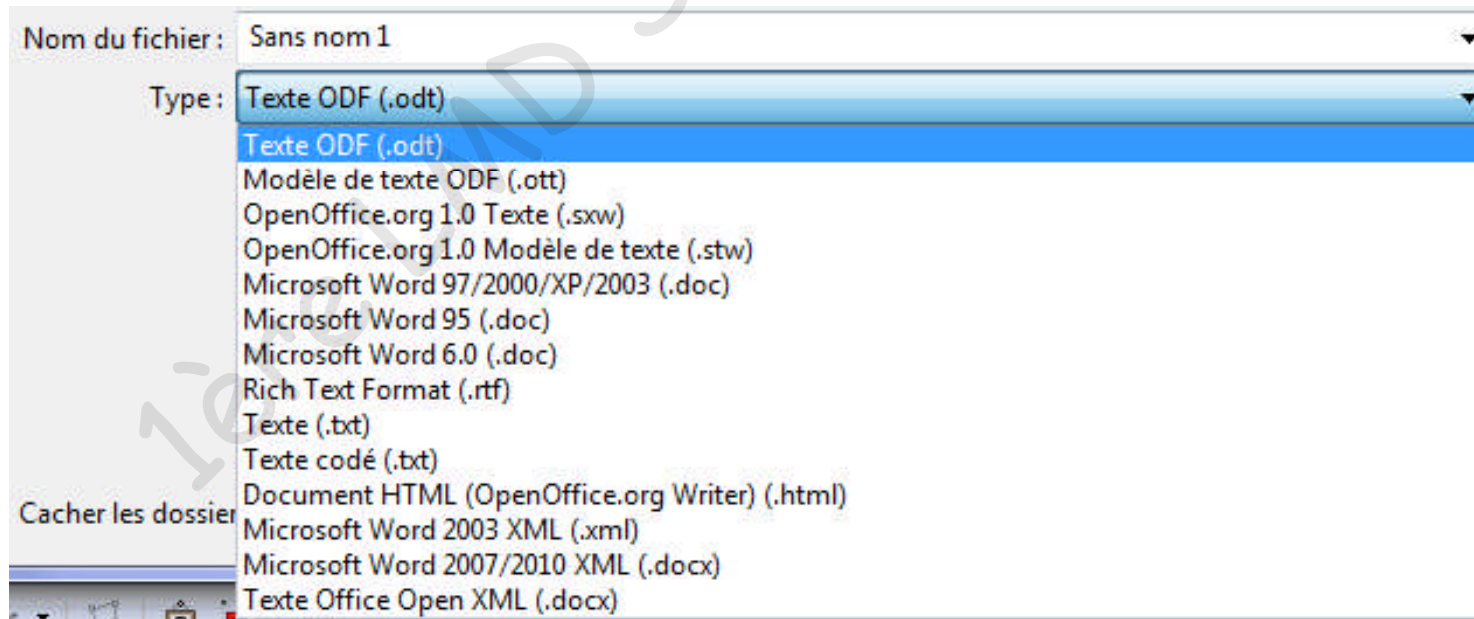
Nom du fichier : Sans nom 1

Type : Texte ODF (.odt)

Texte ODF (.odt)
Modèle de texte ODF (.ott)
OpenOffice.org 1.0 Texte (.sxw)
OpenOffice.org 1.0 Modèle de texte (.stw)
Microsoft Word 97/2000/XP/2003 (.doc)
Microsoft Word 95 (.doc)
Microsoft Word 6.0 (.doc)
Rich Text Format (.rtf)
Texte (.txt)
Texte codé (.txt)
Document HTML (OpenOffice.org Writer) (.html)
Microsoft Word 2003 XML (.xml)
Microsoft Word 2007/2010 XML (.docx)
Texte Office Open XML (.docx)

Cacher les dossier

1ère LMD